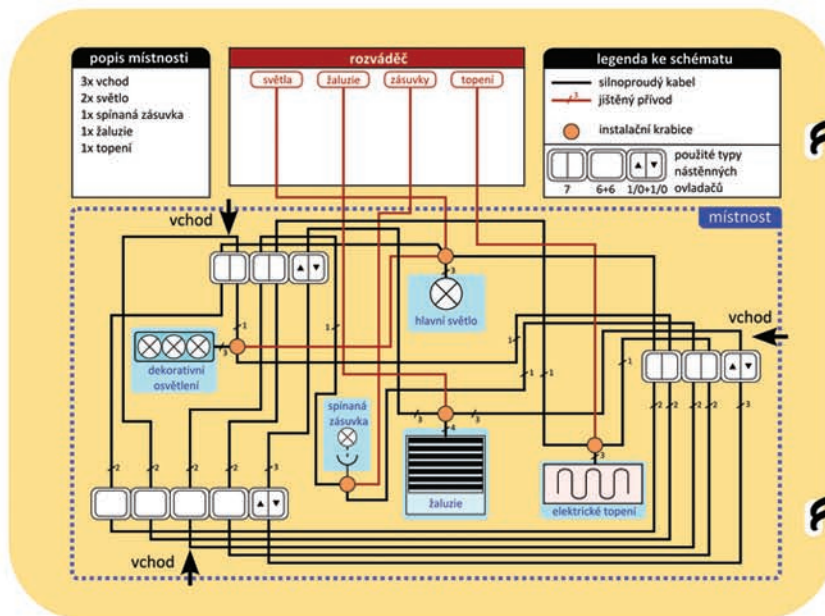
popis místnosti
3x vchod
2x světlo
1x spínaná zásuvka
1x žaluzie
1x topení

rozváděč
světla
žaluzie
zásuvky
topení

legenda ke schématu
silnoproudý kabel
3
jištěný přívod
instalační krabice
použité typy nástěnných ovladačů
7
6+6
1/0+1/0

místnost

vchod
vchod
vchod

hlavní světlo
dekorativní osvětlení
spínaná zásuvka
žaluzie
elektrické topení

3
1
1
3
1
1
1
1
3
3
4
3
2
2
2
3
2
2
2
2
2
3